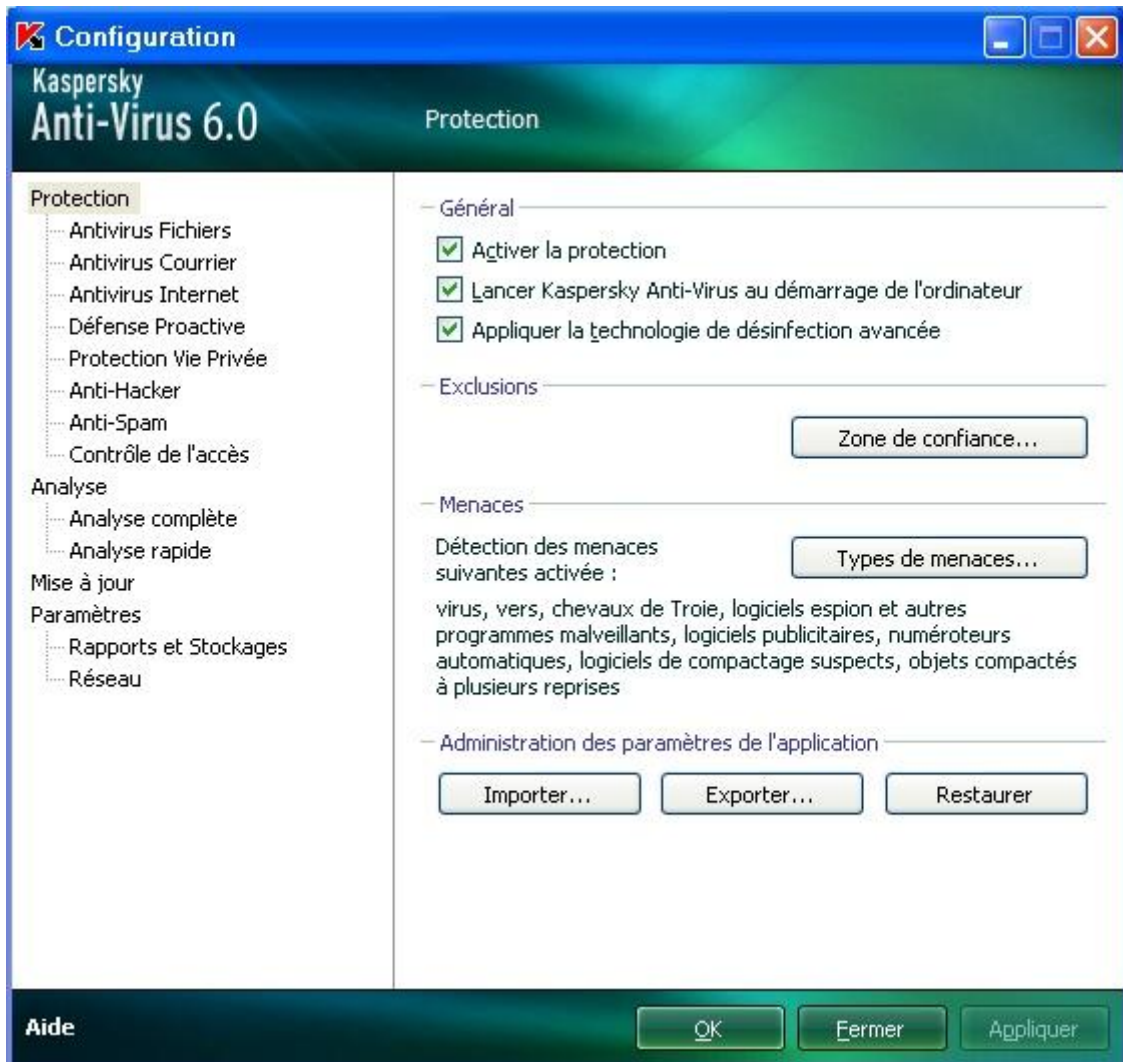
Configuration

Kaspersky
Anti-Virus 6.0

Protection

Protection
Antivirus Fichiers
Antivirus Courrier
Antivirus Internet
Défense Proactive
Protection Vie Privée
Anti-Hacker
Anti-Spam
Contrôle de l'accès
Analyse
Analyse complète
Analyse rapide
Mise à jour
Paramètres
Rapports et Stockages
Réseau

Général

Activer la protection

Lancer Kaspersky Anti-Virus au démarrage de l'ordinateur

Appliquer la technologie de désinfection avancée

Exclusions

Zone de confiance...

Menaces

Détection des menaces suivantes activée :

Types de menaces...

virus, vers, chevaux de Troie, logiciels espion et autres programmes malveillants, logiciels publicitaires, numéroteurs automatiques, logiciels de compactage suspects, objets compactés à plusieurs reprises

Administration des paramètres de l'application

Importer...

Exporter...

Restaurer

Aide

OK

Fermer

Appliquer